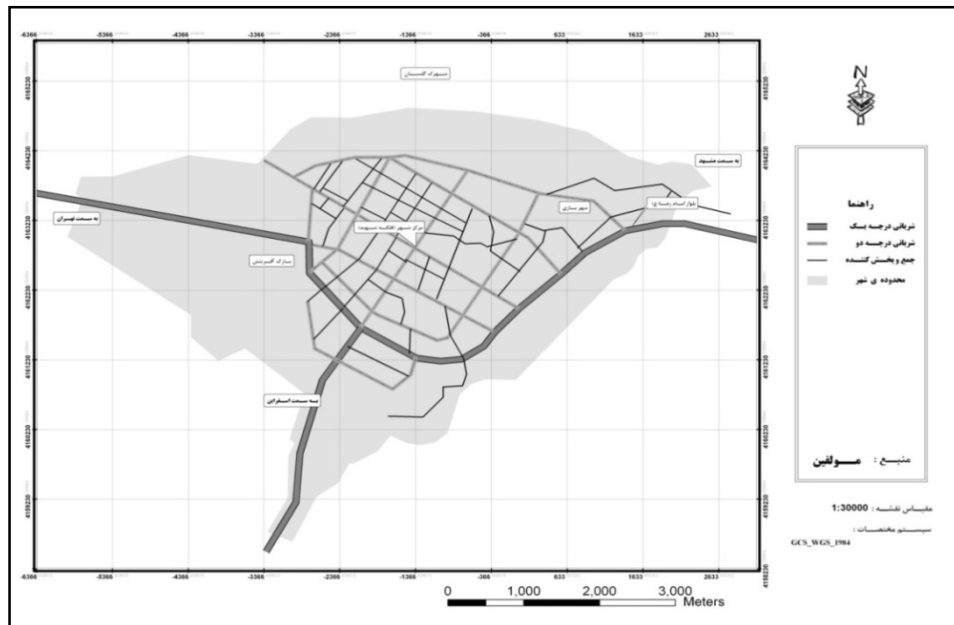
-6366 -5366 -4366 -3366 -2366 -1366 -366 633 1633 2633

4165230 4164230 4163230 4162230 4161230 4160230 4159230

N

سبزوار گلستان

به سمت مشهد

به سمت تهران

مرکز شهر (کاشته شهید)

شهر بسازی

بلوار امام رضا (ع)

بسارک گلبرشی

به سمت اسفراین

راهنما

شریانی درجه یک

شریانی درجه دو

جمع و پخش کننده

محدوده ی شهر

منبع : مولفین

مقیاس نقشه : 1:30000

سیستم مختصات :

GCS_WGS_1984

0 1,000 2,000 3,000 Meters